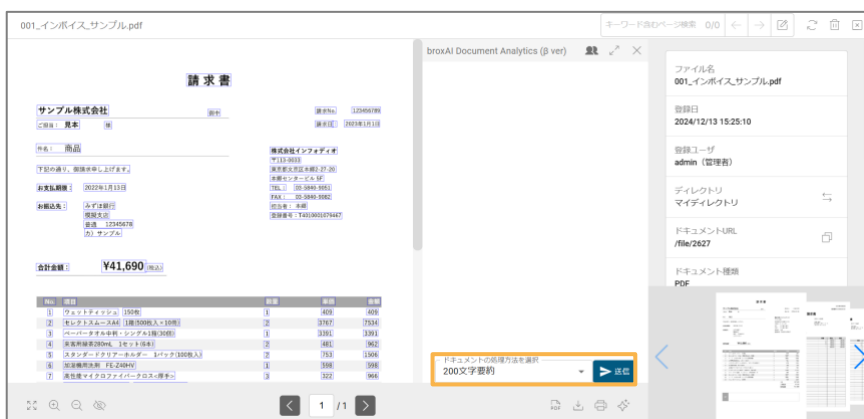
001_インボイス_サンプル.pdf

キーワード含むページ検索 0/0

請求書

サンプル株式会社 御中

請求No. 123456789

ご担当： 見本 様

請求日 2023年1月10日

件名： 商品

下記の通り、御請求申し上げます。

お支払期限： 2022年1月13日

お振込先： みずほ銀行 規関支店 普通 12345678 カ）サンプル

株式会社インフォディオ
〒112-0033
東京都文京区本郷2-27-20
本郷センタービル 5F
TEL： 03-3840-0051
FAX： 03-3840-0082
担当者： 本郷
登録番号：T4010001079447

合計金額： ¥41,690 (税込)

| No. | 項目 | 数量 | 単価 | 金額 |
|---|---|---|---|---|
| 1 | ウェットティッシュ 150枚 | 1 | 409 | 409 |
| 2 | セレクトスムースA4 1箱(500枚入×10冊) | 2 | 3767 | 7534 |
| 3 | ペーパータオル中判・シングル1箱(30個) | 1 | 3391 | 3391 |
| 4 | 食器用除菌200mL 1セット(6本) | 2 | 481 | 962 |
| 5 | スタンダードクリアーホルダー 1パック(100枚入) | 2 | 753 | 1506 |
| 6 | 加湿機用洗浄 FE-Z40HV | 1 | 598 | 598 |
| 7 | 高性能マイクロファイバークロス<厚手> | 3 | 322 | 966 |

1 /1

broxAI Document Analytics (β ver)

ドキュメントの処理方法を選択
200文字要約

送信

ファイル名
001_インボイス_サンプル.pdf

登録日
2024/12/13 15:25:10

登録ユーザ
admin（管理者）

ディレクトリ
マイディレクトリ

ドキュメントURL
/file/2627

ドキュメント種類
PDF